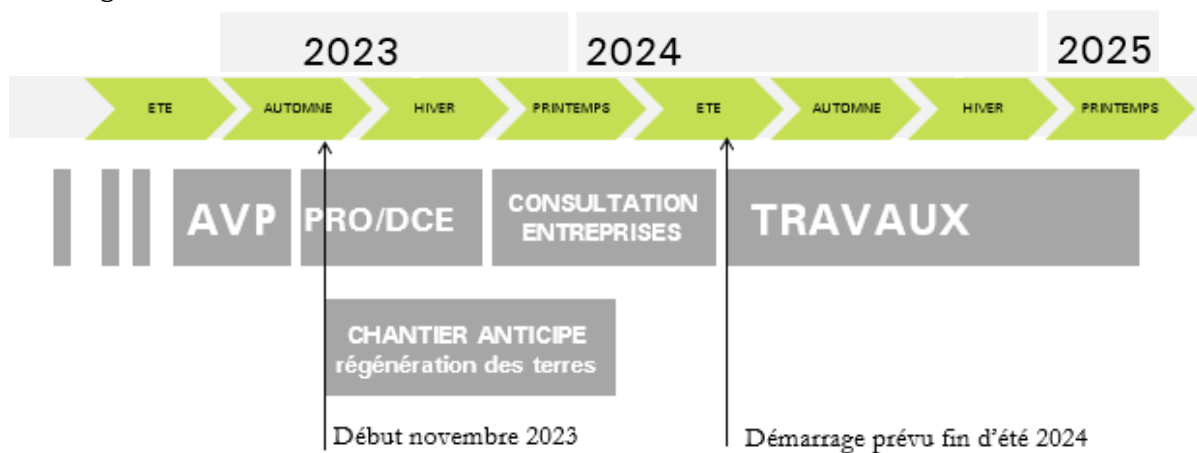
2023 2024 2025

ETE AUTOMNE HIVER PRINTEMPS ETE AUTOMNE HIVER PRINTEMPS

AVP PRO/DCE CONSULTATION ENTREPRISES TRAVAUX

CHANTIER ANTICIPE régénération des terres

Début novembre 2023

Démarrage prévu fin d'été 2024